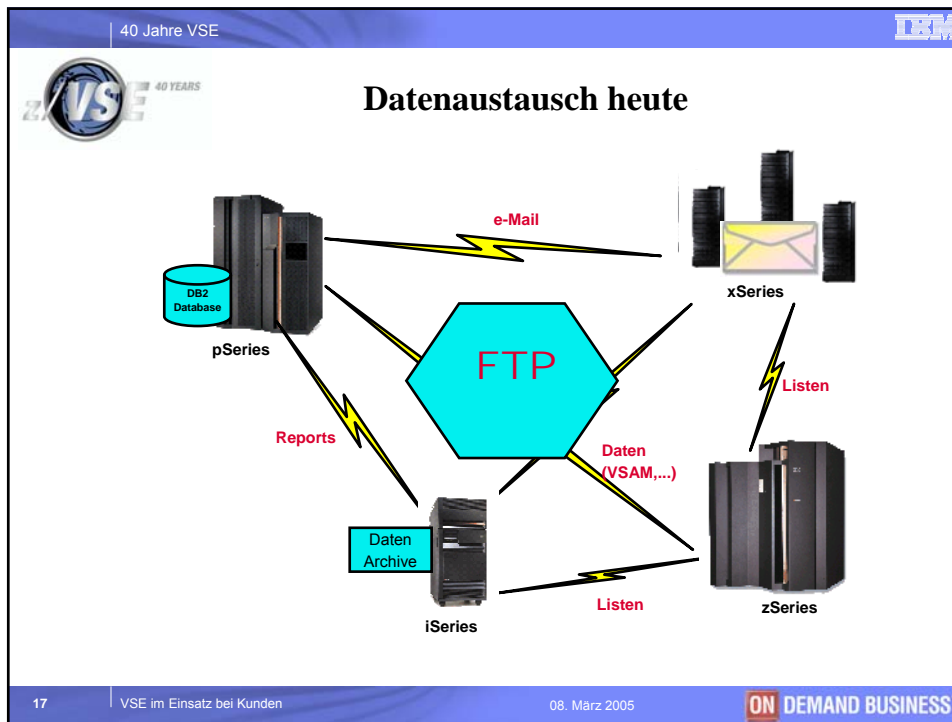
40 Jahre VSE

IBM

z/VSE 40 YEARS

Datenaustausch heute

e-Mail

DB2 Database

pSeries

xSeries

FTP

Listen

Reports

Daten (VSAM,...)

Daten Archive

Listen

iSeries

zSeries

17 VSE im Einsatz bei Kunden 08. März 2005 ON DEMAND BUSINESS